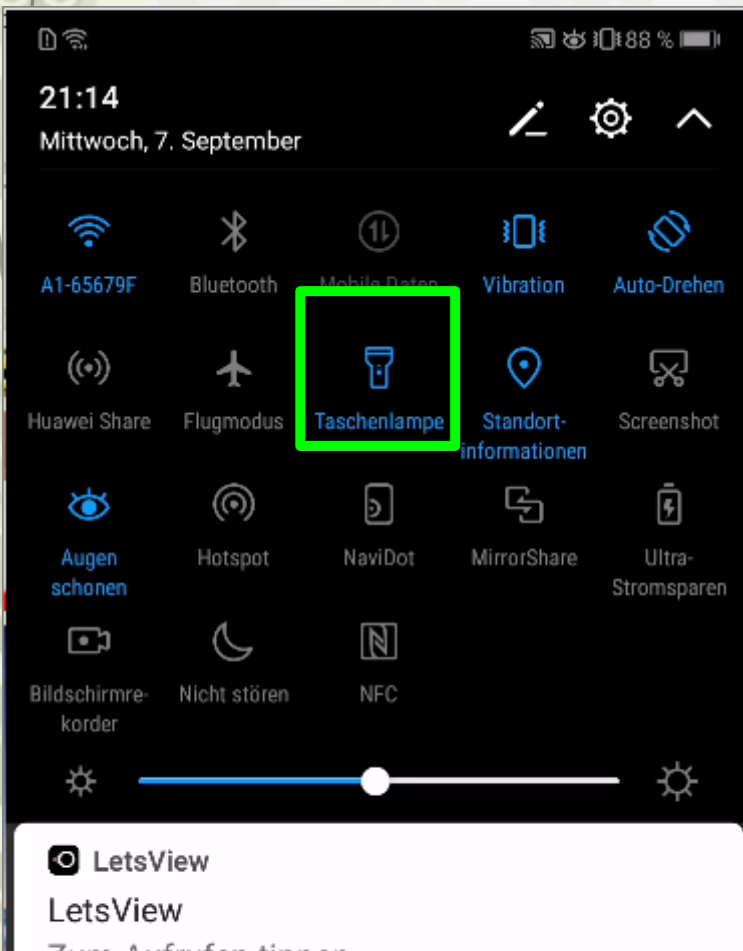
88 %

21:14

Mittwoch, 7. September

A1-65679F

Bluetooth

Mobile Daten

Vibration

Auto-Drehen

Huawei Share

Flugmodus

Taschenlampe

Standortinformationen

Screenshot

Augen schonen

Hotspot

NaviDot

MirrorShare

Ultra-Stromsparen

Bildschirmrekorder

Nicht stören

NFC

LetsView

LetsView

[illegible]